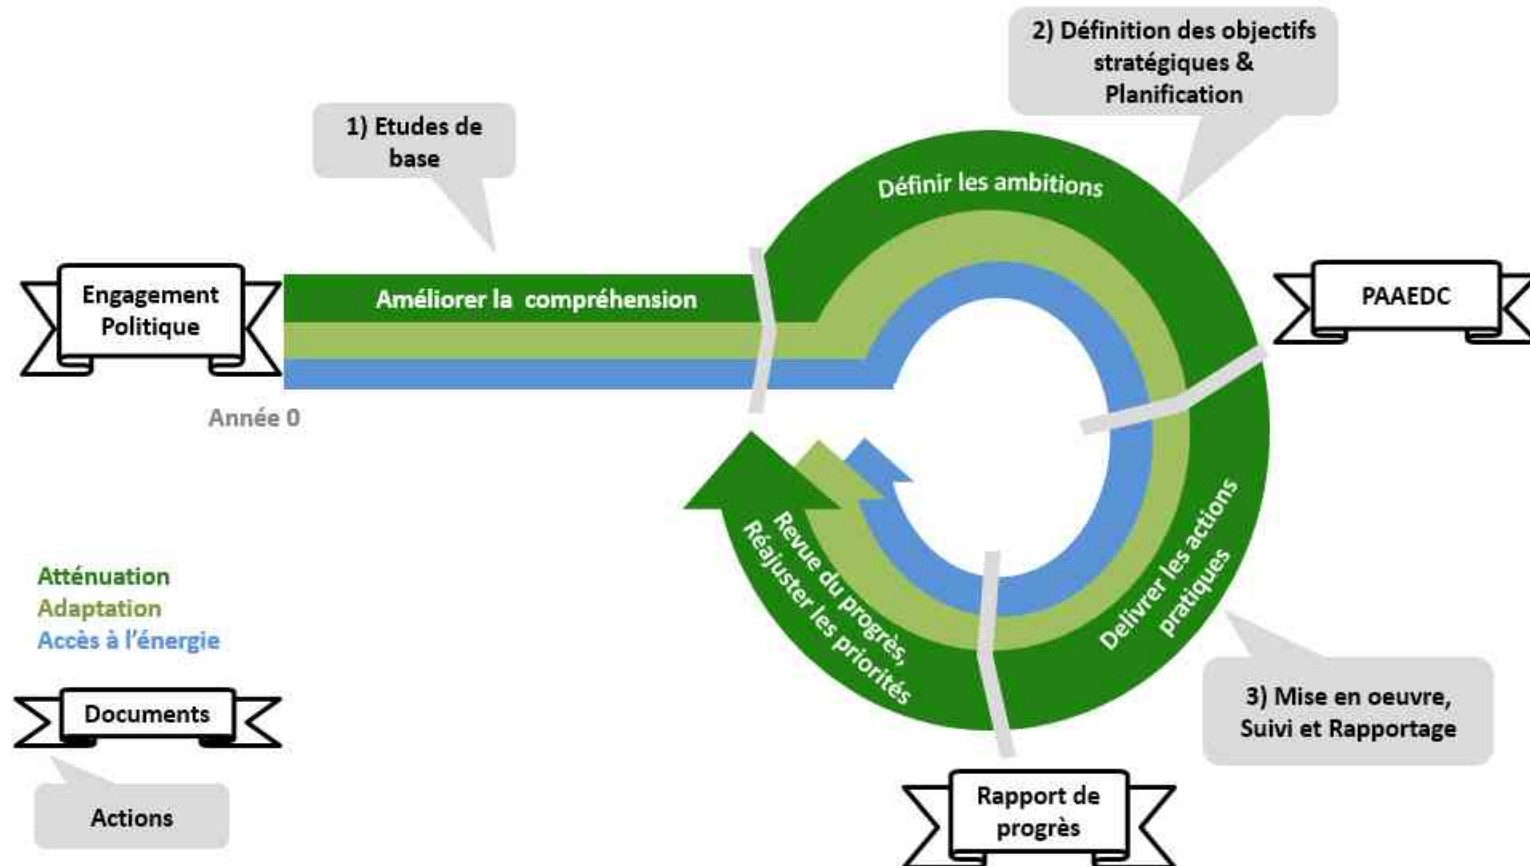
2) Définition des objectifs stratégiques & Planification

1) Etudes de base

Définir les ambitions

Engagement Politique

Améliorer la compréhension

PAAEDC

Année 0

Atténuation
Adaptation
Accès à l'énergie

Revue du progrès, Réajuster les priorités

Delivrer les actions pratiques

Documents

Actions

3) Mise en oeuvre, Suivi et Rapportage

Rapport de progrès